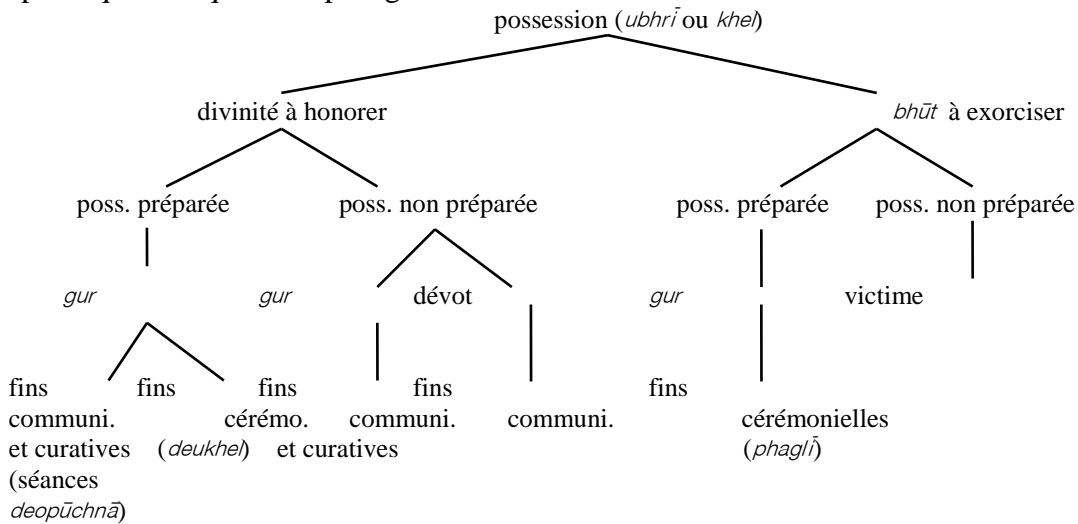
possession (*ubhrī* ou *khel*)

divinité à honorer

*bhūt* à exorciser

poss. préparée

poss. non préparée

poss. préparée

poss. non préparée

*gur*

*gur*

dévot

*gur*

victime

fins communi. et curatives (séances *deopūchnā*)

fins cérémo. (*deukhel*)

fins communi. et curatives

fins communi.

fins cérémonielles (*phaglī*)